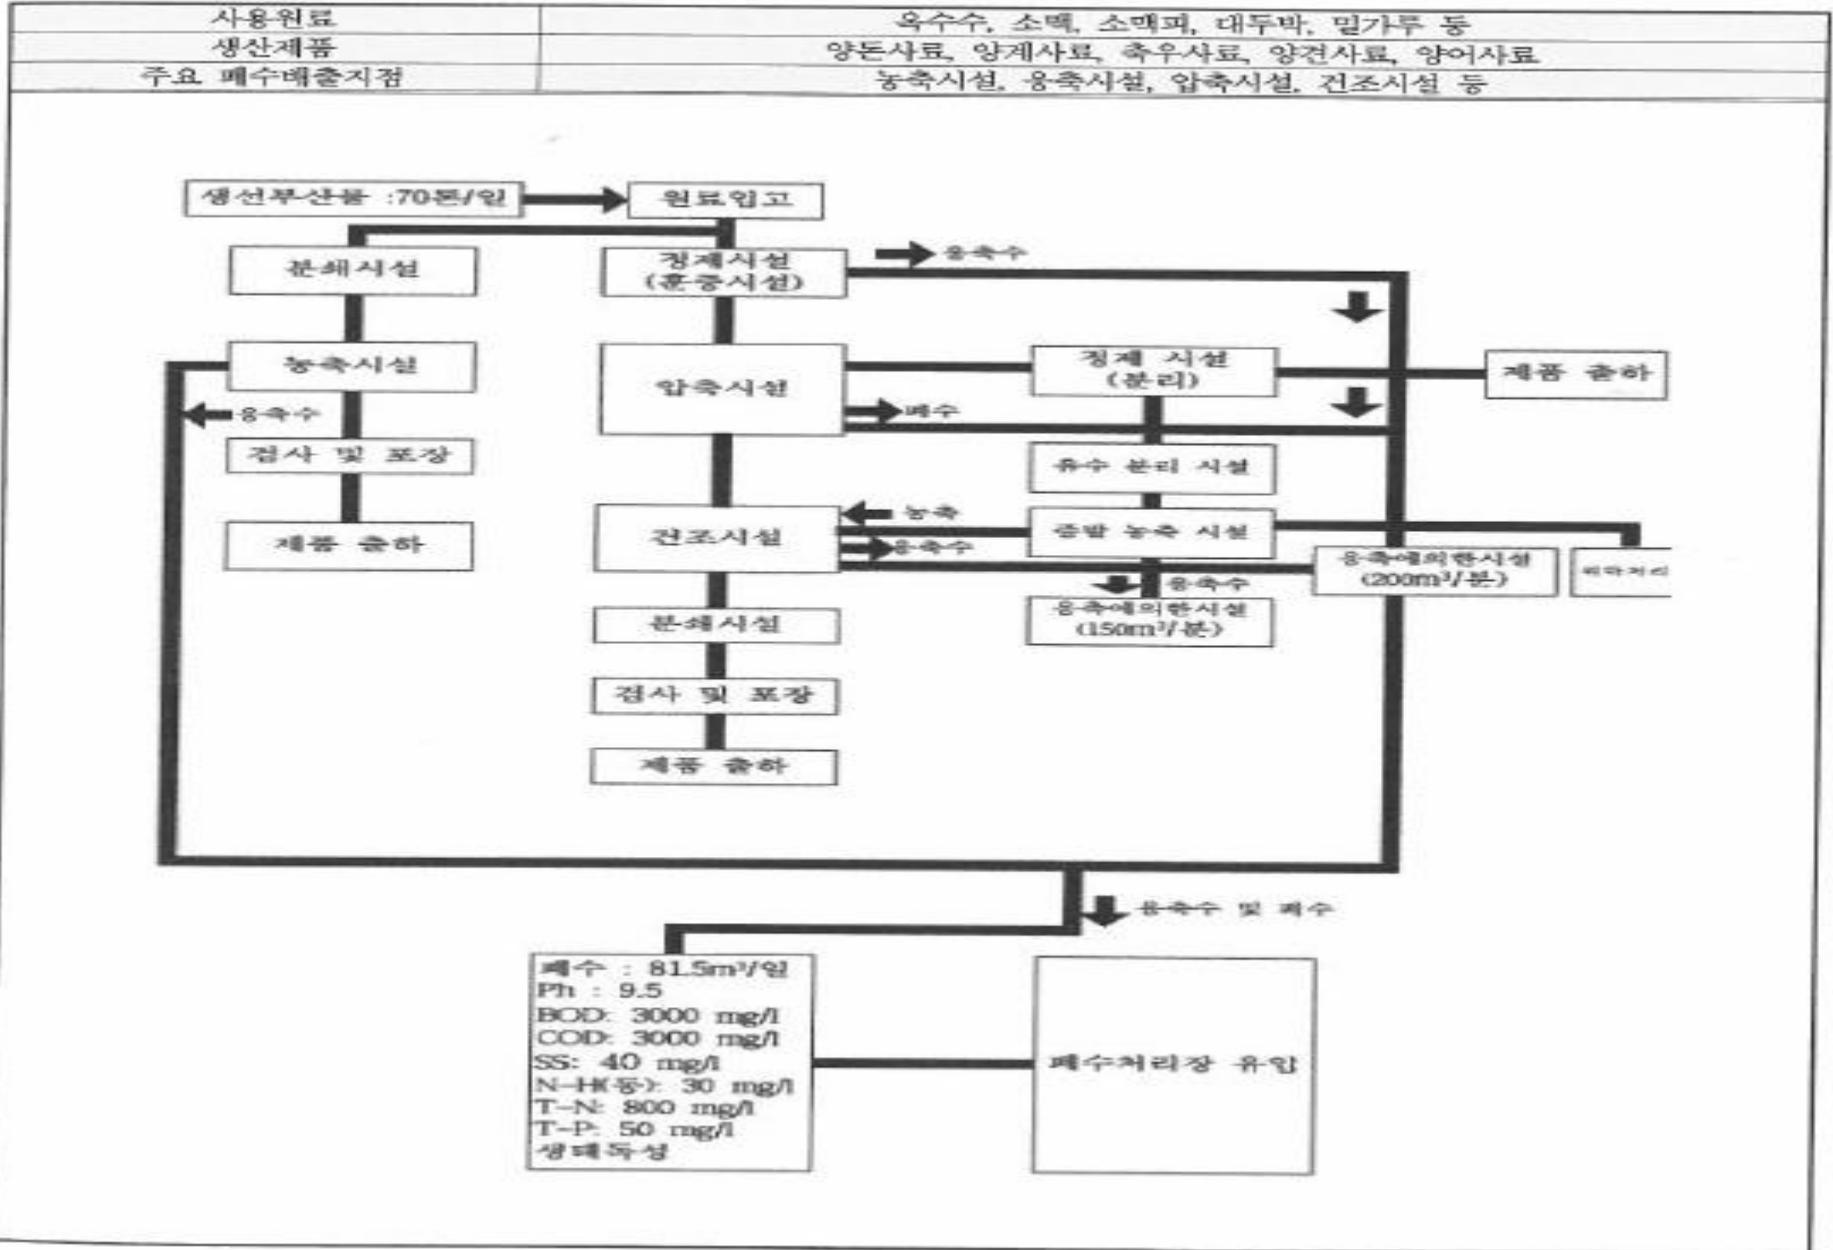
| 사용원료 | 옥수수, 소맥, 소맥피, 대두박, 밀가루 등 |
|---|---|
| 생산제품 | 양돈사료, 양계사료, 축우사료, 양견사료, 양어사료 |
| 주요 폐수배출지점 | 농축시설, 응축시설, 압축시설, 건조시설 등 |

생선부산물 :70톤/일

원료입고

분쇄시설

정제시설 (훈증시설)

응축수

농축시설

응축수

검사 및 포장

제품 출하

압축시설

폐수

정제 시설 (분리)

제품 출하

유수 분리 시설

건조시설

농축

응축수

증발 농축 시설

응축에의한시설 (200m³/분)

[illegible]

응축수

응축에의한시설 (150m³/분)

분쇄시설

검사 및 포장

제품 출하

응축수 및 폐수

폐수 : 81.5m³/일
Ph : 9.5
BOD: 3000 mg/l
COD: 3000 mg/l
SS: 40 mg/l
N-H(등): 30 mg/l
T-N: 800 mg/l
T-P: 50 mg/l
생태독성

폐수처리장 유입